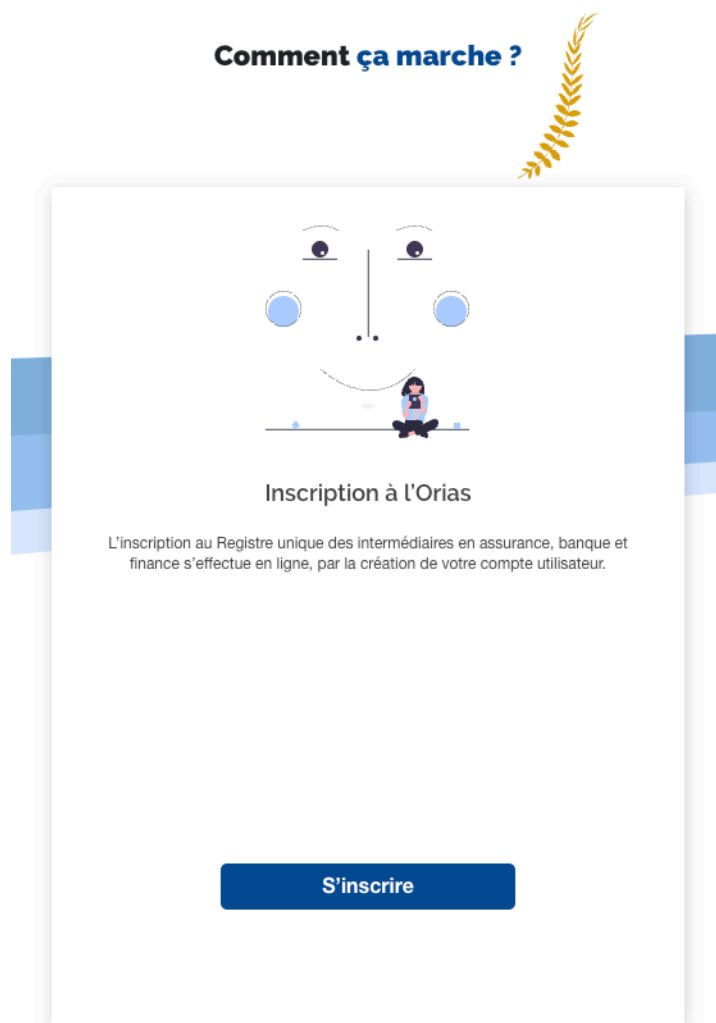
Comment ça marche ?

Inscription à l'Orias

L'inscription au Registre unique des intermédiaires en assurance, banque et finance s'effectue en ligne, par la création de votre compte utilisateur.

S'inscrire